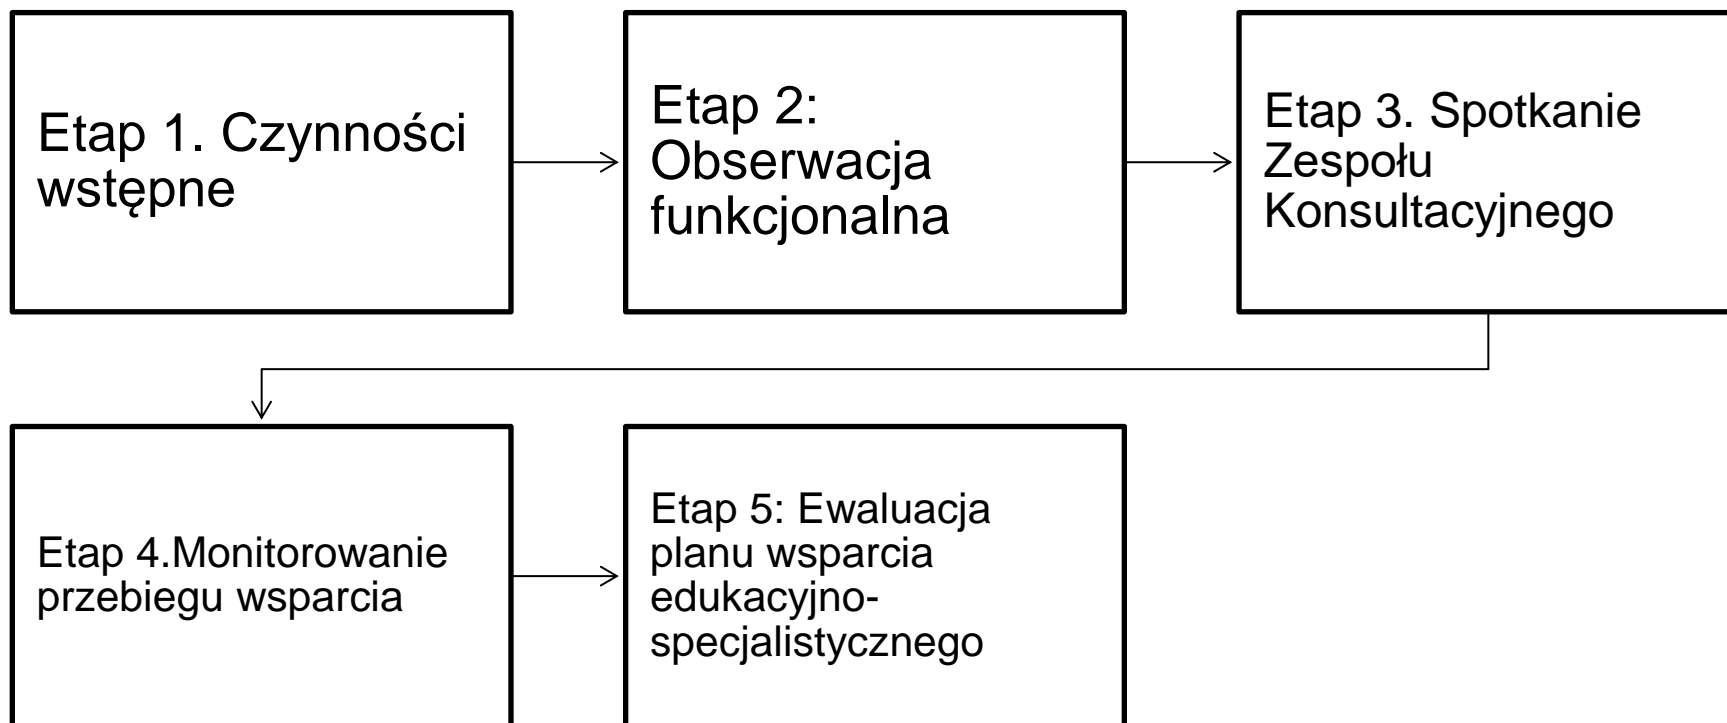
Etap 1. Czynności wstępne

Etap 2: Obserwacja funkcjonalna

Etap 3. Spotkanie Zespołu Konsultacyjnego

Etap 4.Monitorowanie przebiegu wsparcia

Etap 5: Ewaluacja planu wsparcia edukacyjno-specjalistycznego